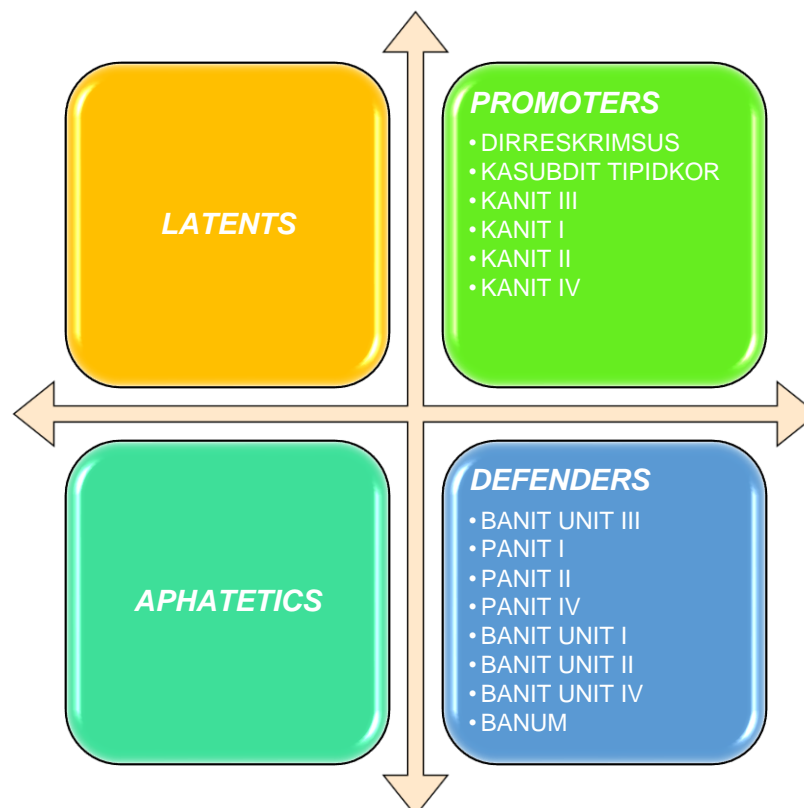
LATENTS

PROMOTERS
• DIRRESKRIMSUS
• KASUBDIT TIPIDKOR
• KANIT III
• KANIT I
• KANIT II
• KANIT IV

APHATETICS

DEFENDERS
• BANIT UNIT III
• PANIT I
• PANIT II
• PANIT IV
• BANIT UNIT I
• BANIT UNIT II
• BANIT UNIT IV
• BANUM